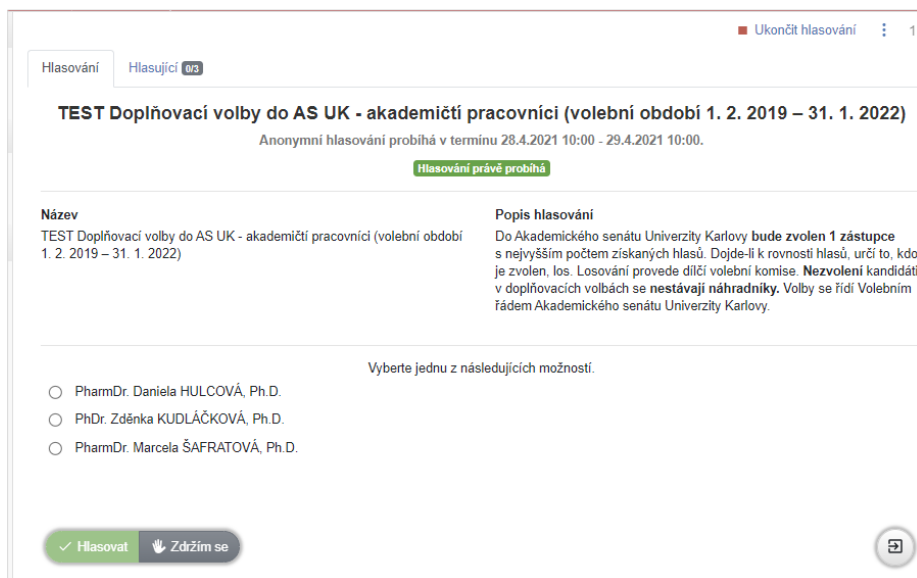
Ukončit hlasování ⋮ 1

Hlasování Hlasující 0/3

TEST Doplňovací volby do AS UK - akademičtí pracovníci (volební období 1. 2. 2019 – 31. 1. 2022)

Anonymní hlasování probíhá v termínu 28.4.2021 10:00 - 29.4.2021 10:00.

Hlasování právě probíhá

Název

TEST Doplňovací volby do AS UK - akademičtí pracovníci (volební období 1. 2. 2019 – 31. 1. 2022)

Popis hlasování

Do Akademického senátu Univerzity Karlovy bude zvolen 1 zástupce s nejvyšším počtem získaných hlasů. Dojde-li k rovnosti hlasů, určí to, kdo je zvolen, los. Losování provede dílčí volební komise. Nezvolení kandidáti v doplňovacích volbách se nestávají náhradníky. Volby se řídí Volebním řádem Akademického senátu Univerzity Karlovy.

Vyberte jednu z následujících možností.

PharmDr. Daniela HULCOVÁ, Ph.D.

PhDr. Zděnka KUDLÁČKOVÁ, Ph.D.

PharmDr. Marcela ŠAFRATOVÁ, Ph.D.

Hlasovat Zdržím se